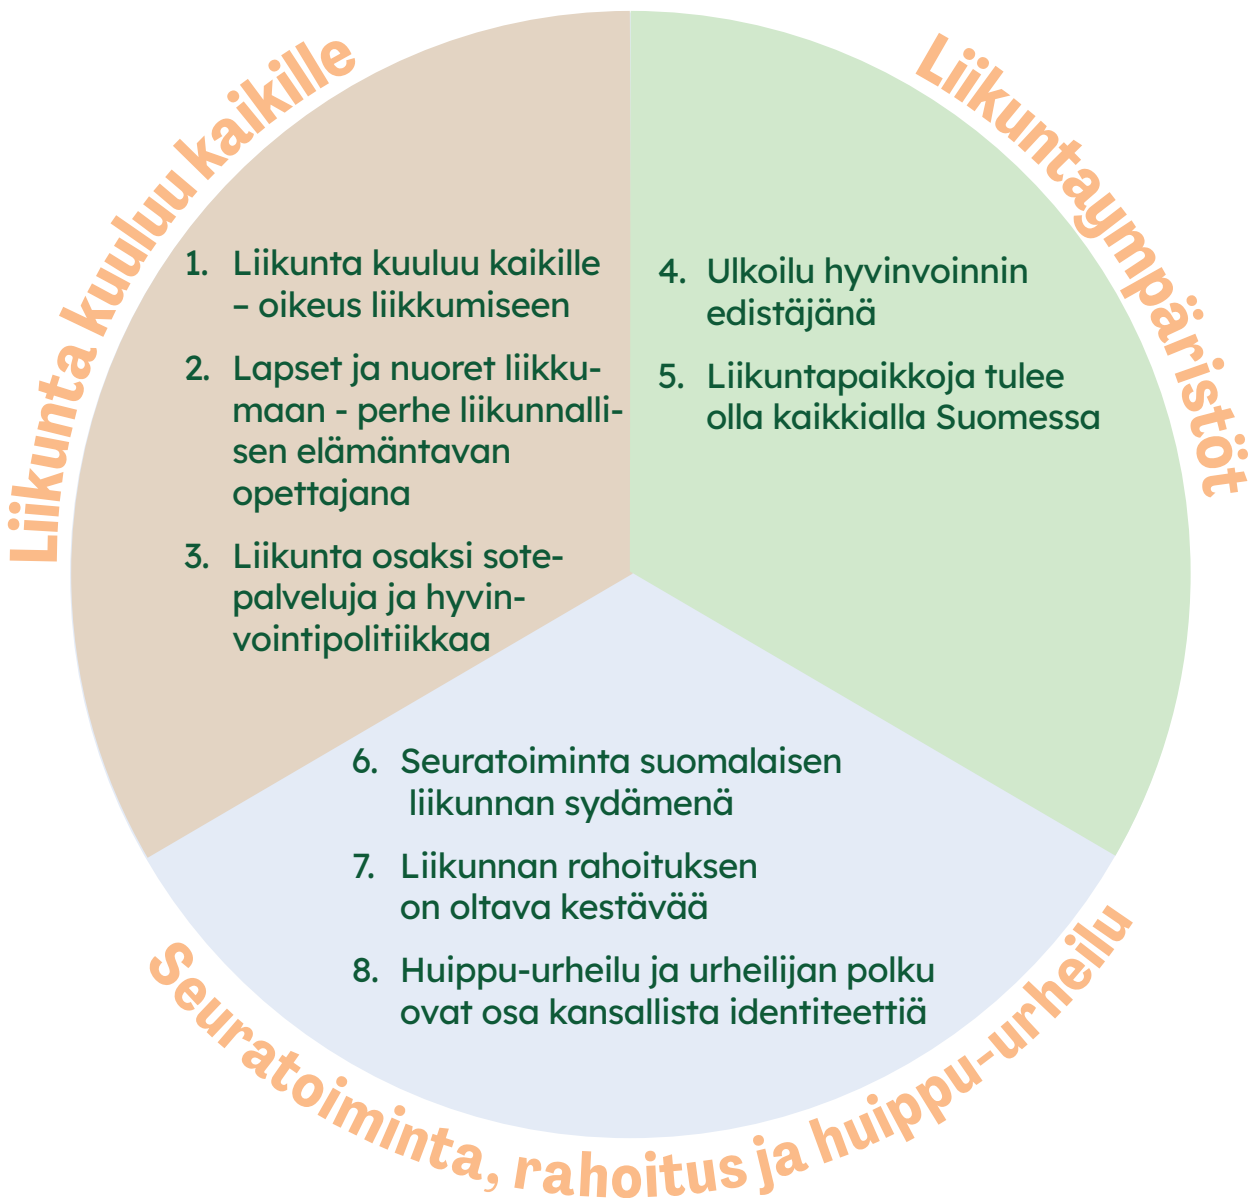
Liikunta kuuluu kaikille

1. Liikunta kuuluu kaikille – oikeus liikkumiseen

2. Lapset ja nuoret liikkumaan - perhe liikunnallisen elämäntavan opettajana

3. Liikunta osaksi sotepalveluja ja hyvinvointipolitiikkaa

Liikuntaympäristöt

4. Ulkoilu hyvinvoinnin edistäjänä

5. Liikuntapaikkoja tulee olla kaikkialla Suomessa

6. Seuratoiminta suomalaisen liikunnan sydämenä

7. Liikunnan rahoituksen on oltava kestävää

8. Huippu-urheilu ja urheilijan polku ovat osa kansallista identiteettiä

Seuratoiminta, rahoitus ja huippu-urheilu